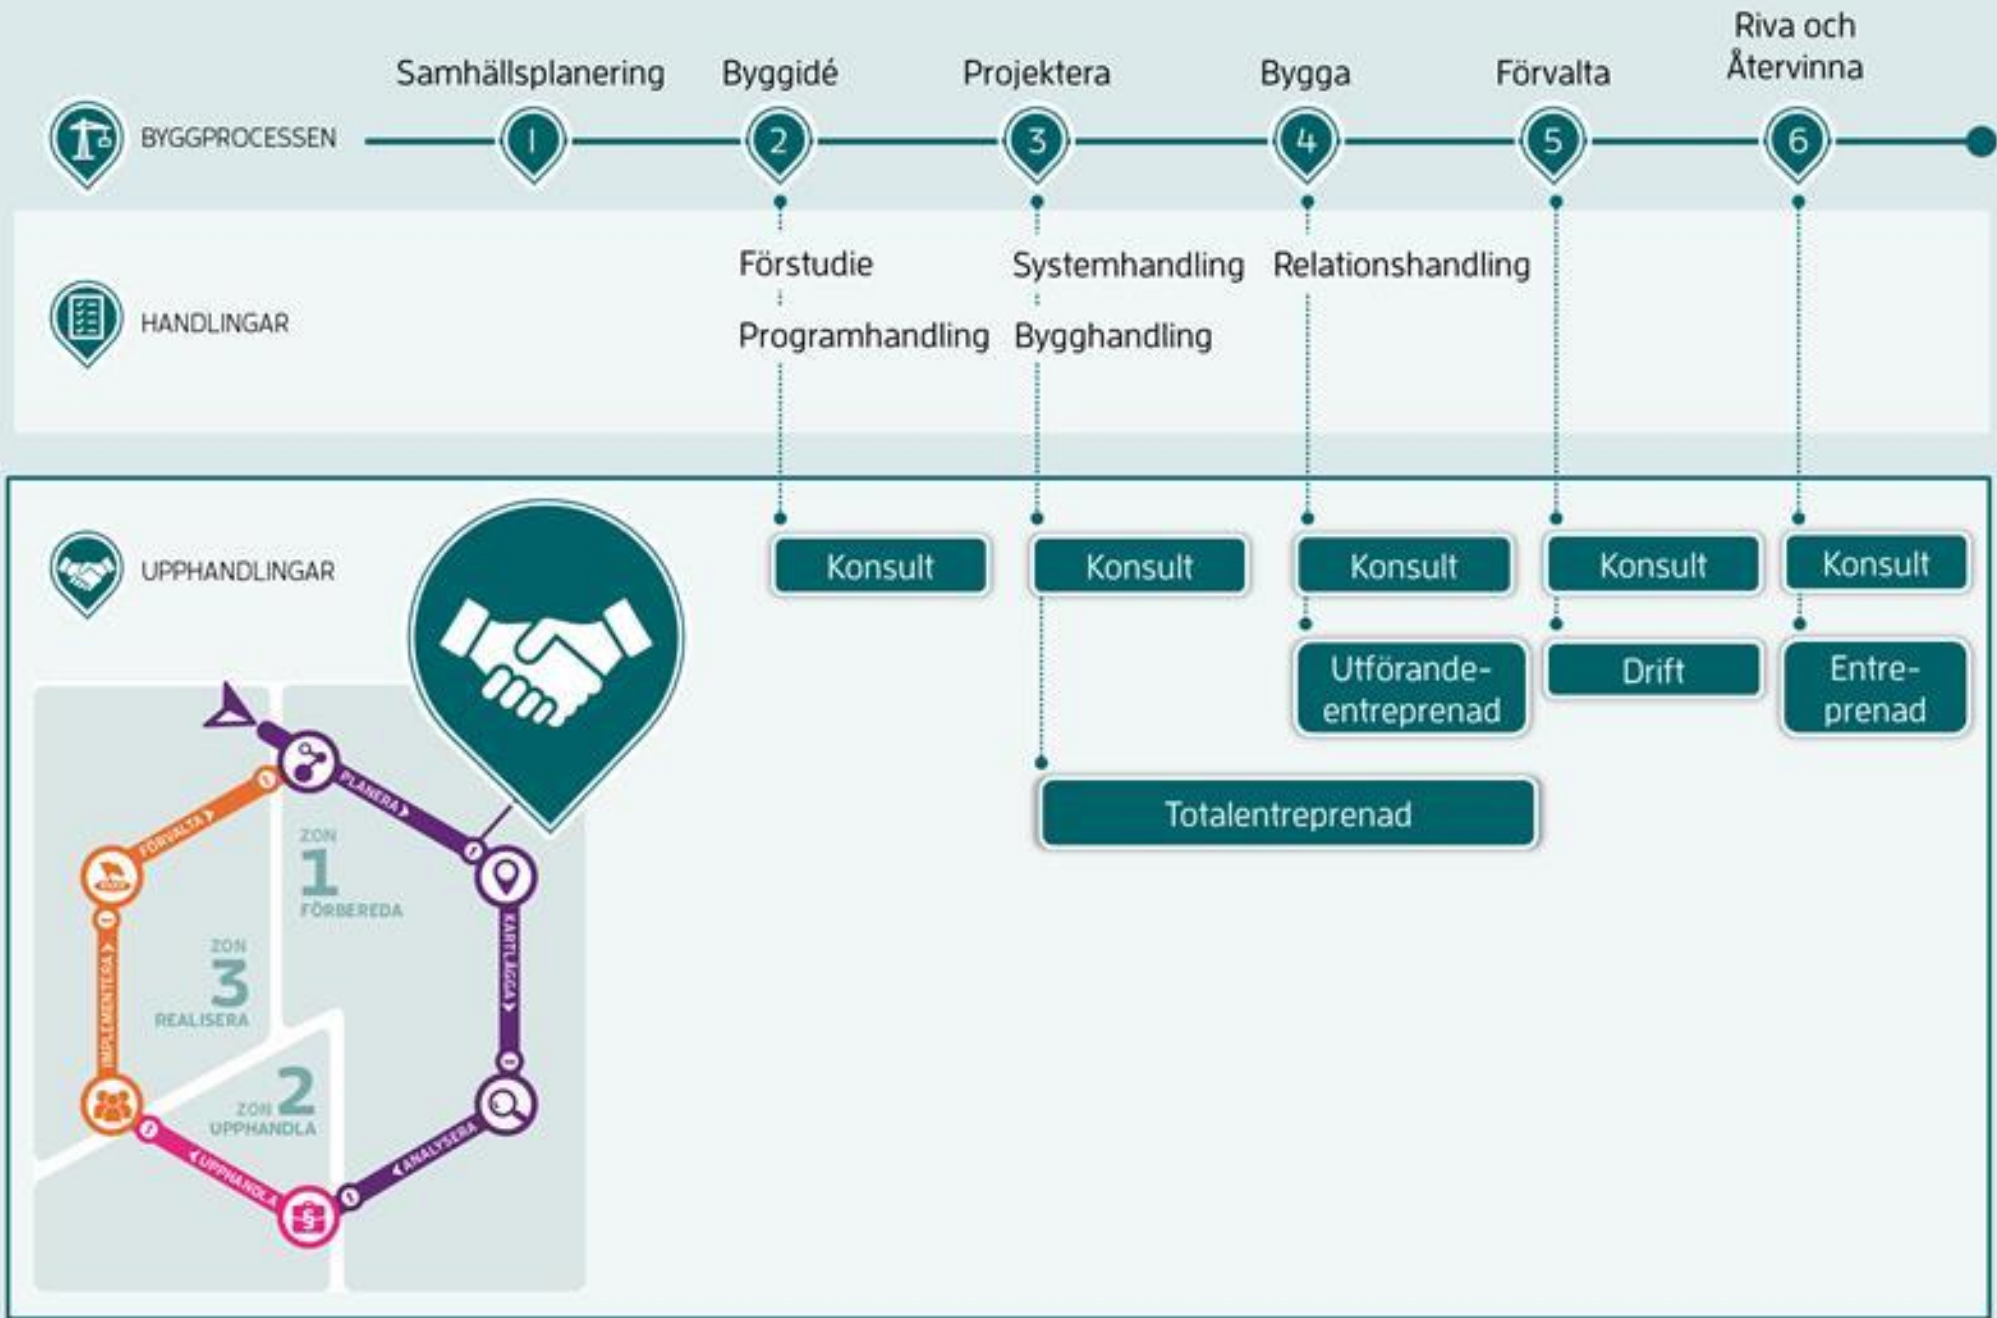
Samhällsplanering Byggidé Projektera Bygga Förvalta Riva och Återvinna

BYGGPROCESSEN 1 2 3 4 5 6

HANDLINGAR

Förstudie
Programhandling
Systemhandling
Bygghandling
Relationshandling

UPPHANDLINGAR

Konsult Konsult Konsult Konsult Konsult

Utförande-entreprenad

Drift

Entre-prenad

Totalentreprenad

PLANERA
ZON 1 FÖRBEREDA
KARTLÄGGA
ANALYSERA
ZON 2 UPPHANDLA
UPPHANDLA
ZON 3 REALISERA
IMPLEMENTERA
FÖRVALTA